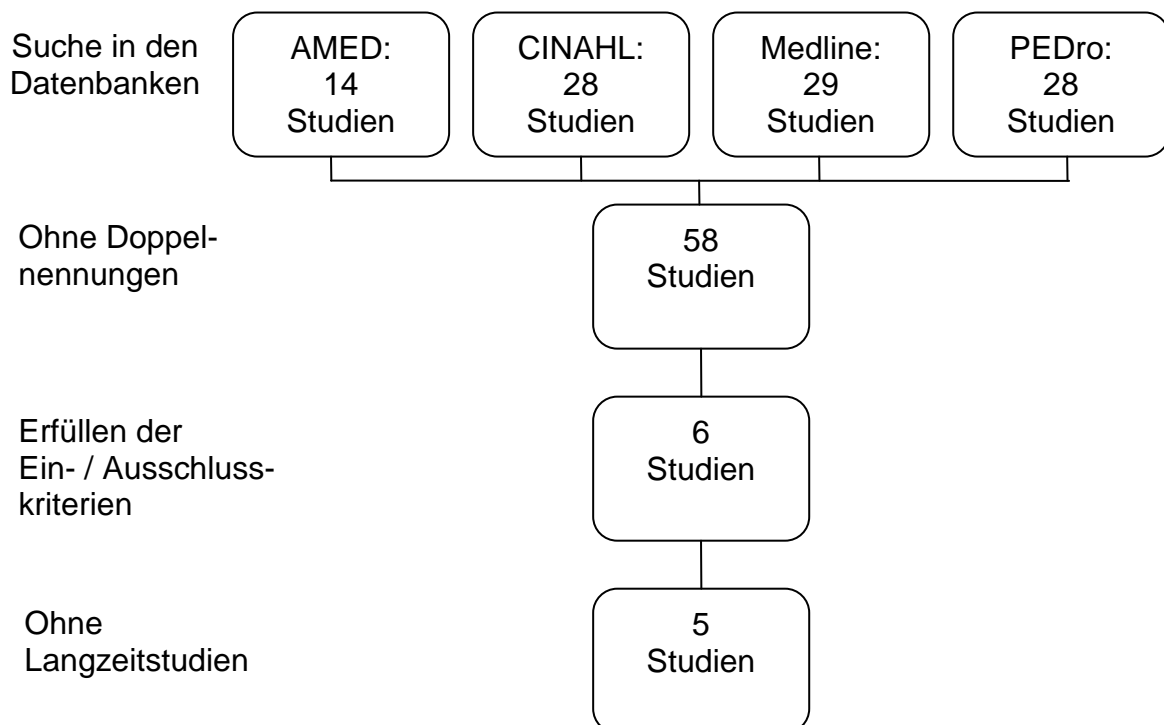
Suche in den Datenbanken

AMED: 14 Studien

CINAHL: 28 Studien

Medline: 29 Studien

PEDro: 28 Studien

Ohne Doppelnennungen

58 Studien

Erfüllen der Ein- / Ausschlusskriterien

6 Studien

Ohne Langzeitstudien

5 Studien